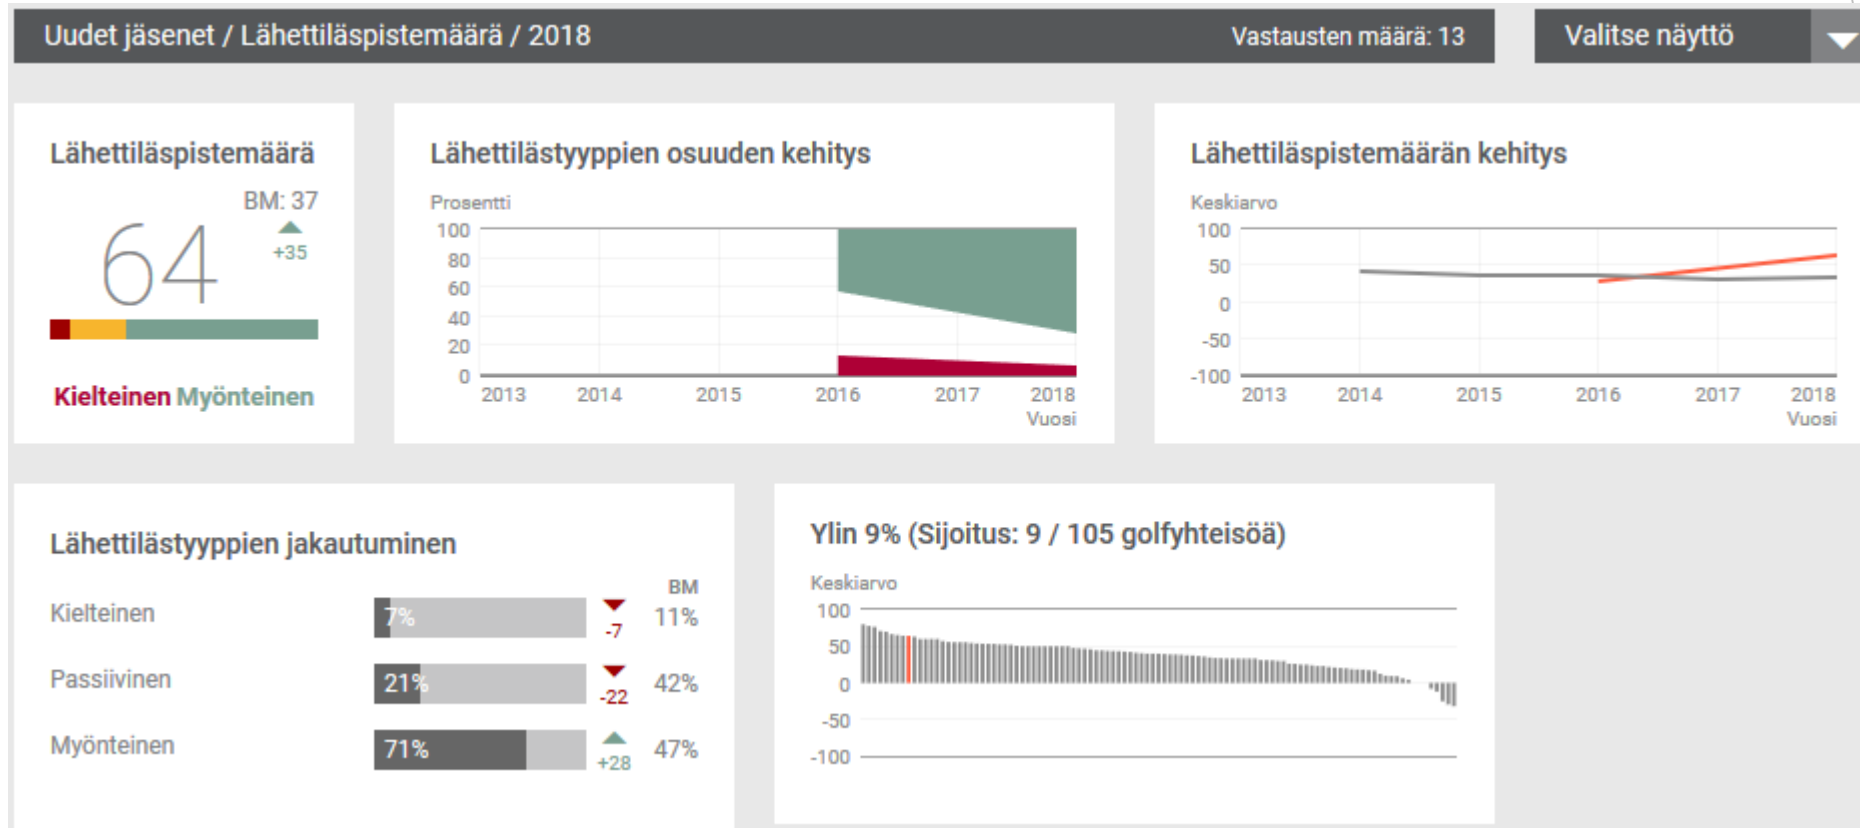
Uudet jäsenet / Lähettiläspistemäärä / 2018

Vastausten määrä: 13

Valitse näyttö

Lähettiläspistemäärä

BM: 37

64

+35

Kielteinen Myönteinen

Lähettilästyyppien osuuden kehitys

Prosentti

100
80
60
40
20
0

2013 2014 2015 2016 2017 2018
Vuosi

Lähettiläspistemäärän kehitys

Keskiarvo

100
50
0
-50
-100

2013 2014 2015 2016 2017 2018
Vuosi

Lähettilästyyppien jakautuminen

BM

| | | | |
|---|---|---|---|
| Kielteinen | 7% | -7 | 11% |
| Passiivinen | 21% | -22 | 42% |
| Myönteinen | 71% | +28 | 47% |

Ylin 9% (Sijoitus: 9 / 105 golfyhteisöä)

Keskiarvo

100
50
0
-50
-100